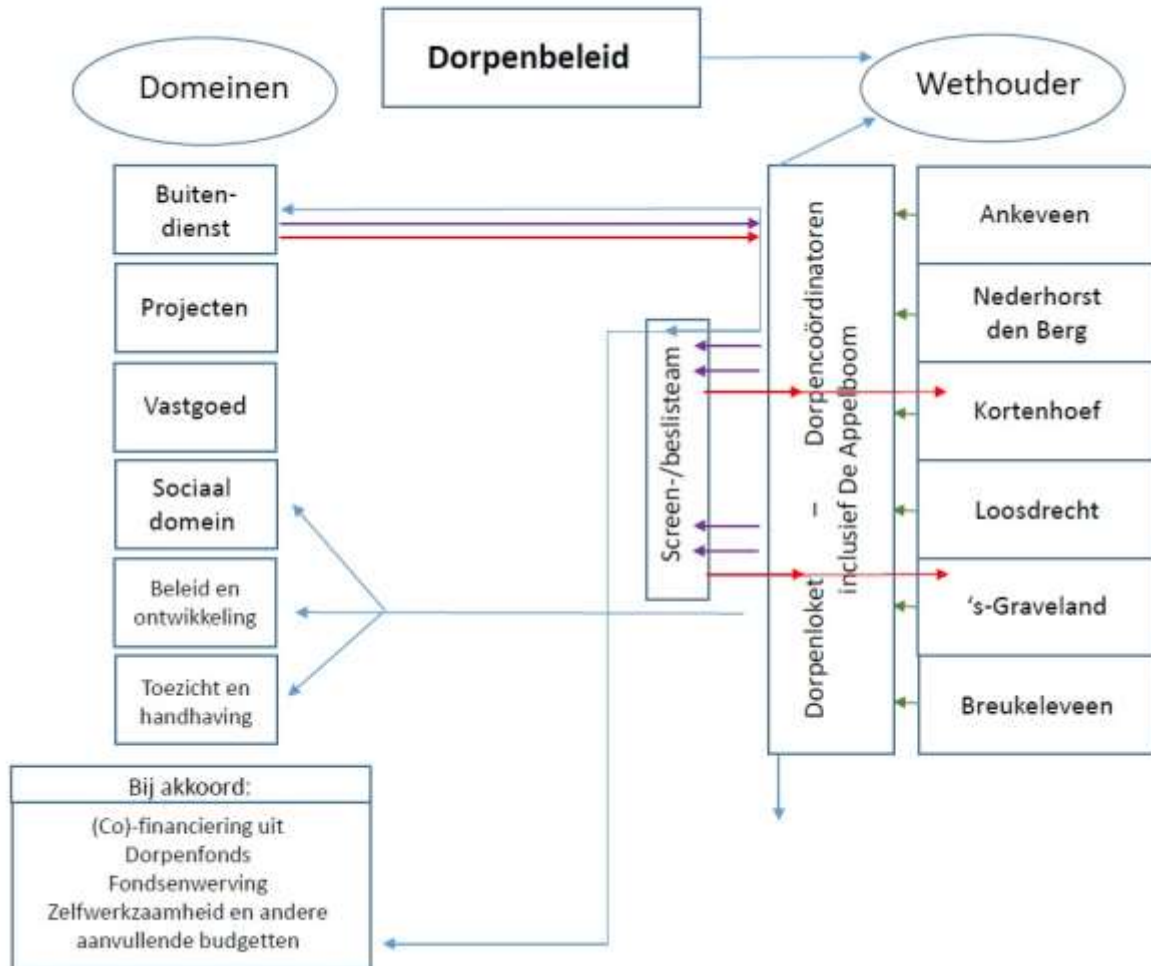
Dorpenbeleid

Domeinen

Wethouder

Buitendienst

Projecten

Vastgoed

Sociaal domein

Beleid en ontwikkeling

Toezicht en handhaving

Screen-/beslisteam

Dorpenloket – Dorpencoördinatoren inclusief De Appelboom

Ankeveen

Nederhorst den Berg

Kortenhoef

Loosdrecht

's-Graveland

Breukeleveen

Bij akkoord:

(Co)-financiering uit Dorpenfonds
Fondsenwerving
Zelfwerkzaamheid en andere aanvullende budgetten